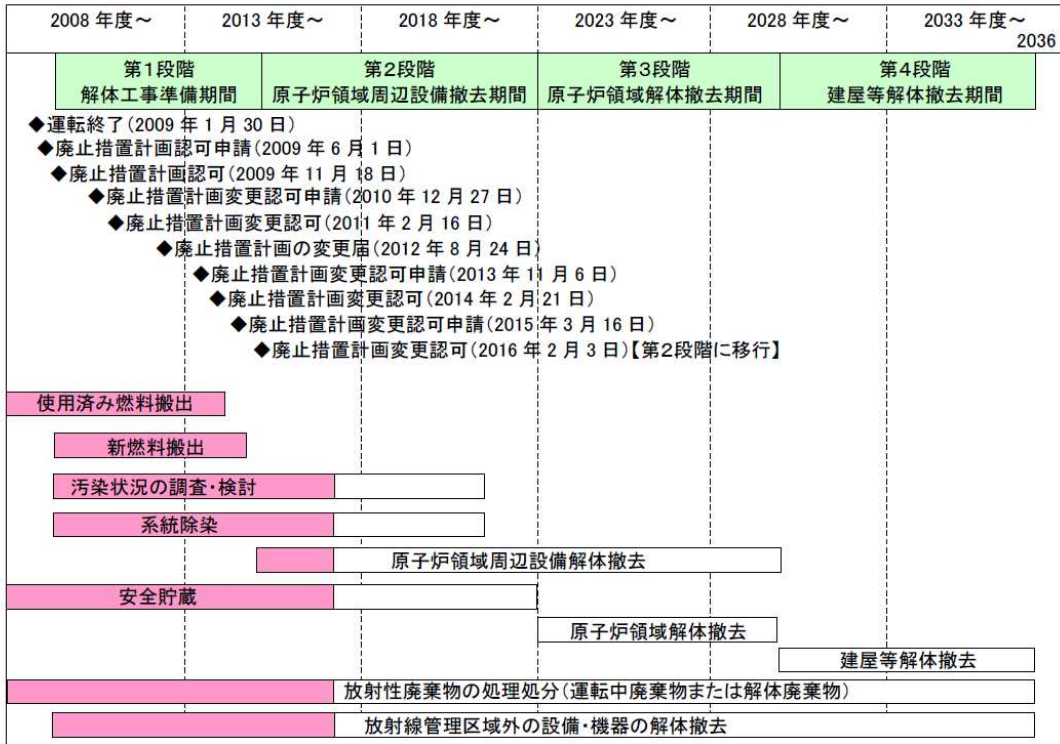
| 2008 年度～ | 2013 年度～ | 2018 年度～ | 2023 年度～ | 2028 年度～ | 2033 年度～ 2036 |
|---|---|---|---|---|---|

| 第1段階 解体工事準備期間 | 第2段階 原子炉領域周辺設備撤去期間 | 第3段階 原子炉領域解体撤去期間 | 第4段階 建屋等解体撤去期間 |
|---|---|---|---|

◆運転終了(2009 年 1 月 30 日)
◆廃止措置計画認可申請(2009 年 6 月 1 日)
◆廃止措置計画認可(2009 年 11 月 18 日)
◆廃止措置計画変更認可申請(2010 年 12 月 27 日)
◆廃止措置計画変更認可(2011 年 2 月 16 日)
◆廃止措置計画の変更届(2012 年 8 月 24 日)
◆廃止措置計画変更認可申請(2013 年 11 月 6 日)
◆廃止措置計画変更認可(2014 年 2 月 21 日)
◆廃止措置計画変更認可申請(2015 年 3 月 16 日)
◆廃止措置計画変更認可(2016 年 2 月 3 日)【第2段階に移行】

使用済み燃料搬出
新燃料搬出
汚染状況の調査・検討
系統除染
原子炉領域周辺設備解体撤去
安全貯蔵
原子炉領域解体撤去
建屋等解体撤去
放射性廃棄物の処理処分(運転中廃棄物または解体廃棄物)
放射線管理区域外の設備・機器の解体撤去